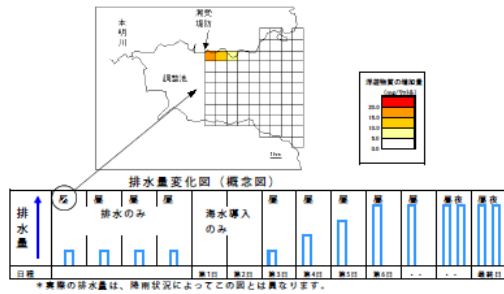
本明川

潮受堤防

調整池

1km

浮遊物質の増加量
(mg/l/日)
20.0
15.0
10.0
5.0
0.0

排水量変化図（概念図）

排水量

昼 昼 昼 昼
排水のみ

海水導入のみ

昼 昼 昼 昼 昼 昼夜 昼夜

日程 第1日 第2日 第3日 第4日 第5日 第6日 ・・ ・・ 最終日

＊実際の排水量は、降雨状況によってこの図とは異なります。